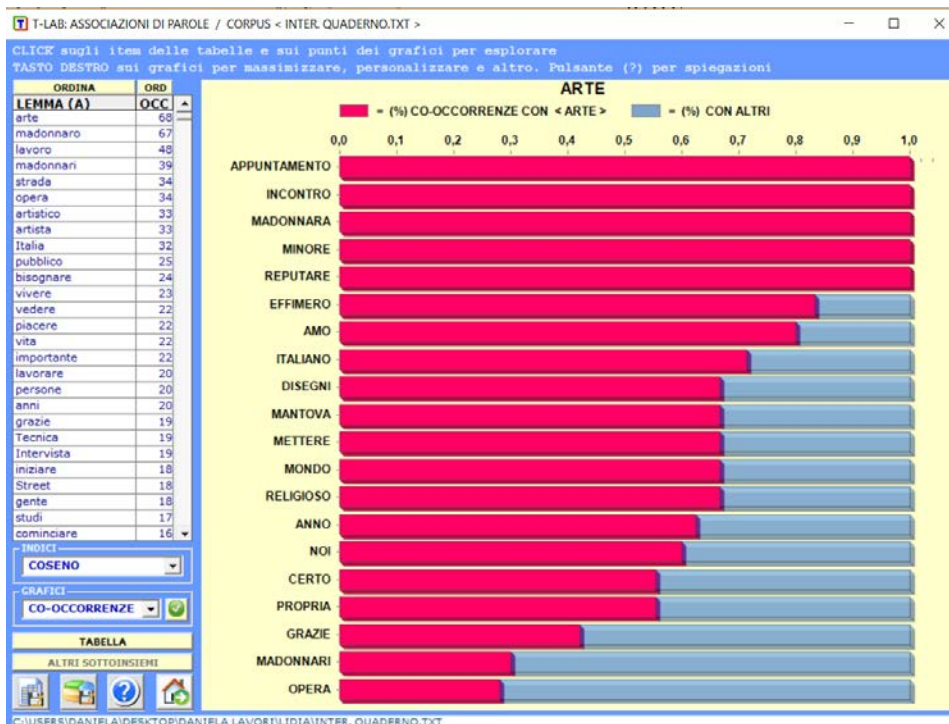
T-LAB: ASSOCIAZIONI DI PAROLE / CORPUS < INTER. QUADERNO.TXT >

CLICK sugli item delle tabelle e sui punti dei grafici per esplorare
TASTO DESTRO sui grafici per massimizzare, personalizzare e altro. Pulsante (?) per spiegazioni

| ORDINA | ORD |
|---|---|
| LEMMA (A) | OCC |
| arte | 68 |
| madonnaro | 67 |
| lavoro | 48 |
| madonnari | 39 |
| strada | 34 |
| opera | 34 |
| artistico | 33 |
| artista | 33 |
| Italia | 32 |
| pubblico | 25 |
| bisognare | 24 |
| vivere | 23 |
| vedere | 22 |
| piacere | 22 |
| vita | 22 |
| importante | 22 |
| lavorare | 20 |
| persone | 20 |
| anni | 20 |
| grazie | 19 |
| Tecnica | 19 |
| Intervista | 19 |
| iniziare | 18 |
| Street | 18 |
| gente | 18 |
| studi | 17 |
| cominciare | 16 |

INDICI
COSENO
GRAFICI
CO-OCCORRENZE
TABELLA
ALTRI SOTTOINSIEMI

ARTE
= (%) CO-OCCORRENZE CON < ARTE >  = (%) CON ALTRI
0,0 0,1 0,2 0,3 0,4 0,5 0,6 0,7 0,8 0,9 1,0
APPUNTAMENTO
INCONTRO
MADONNARA
MINORE
REPUTARE
EFFIMERO
AMO
ITALIANO
DISEGNI
MANTOVA
METTERE
MONDO
RELIGIOSO
ANNO
NOI
CERTO
PROPRIA
GRAZIE
MADONNARI
OPERA

C:\USERS\DANIELA\DESKTOP\DANIELA LAVORI\LIDIA\INTER. QUADERNO.TXT